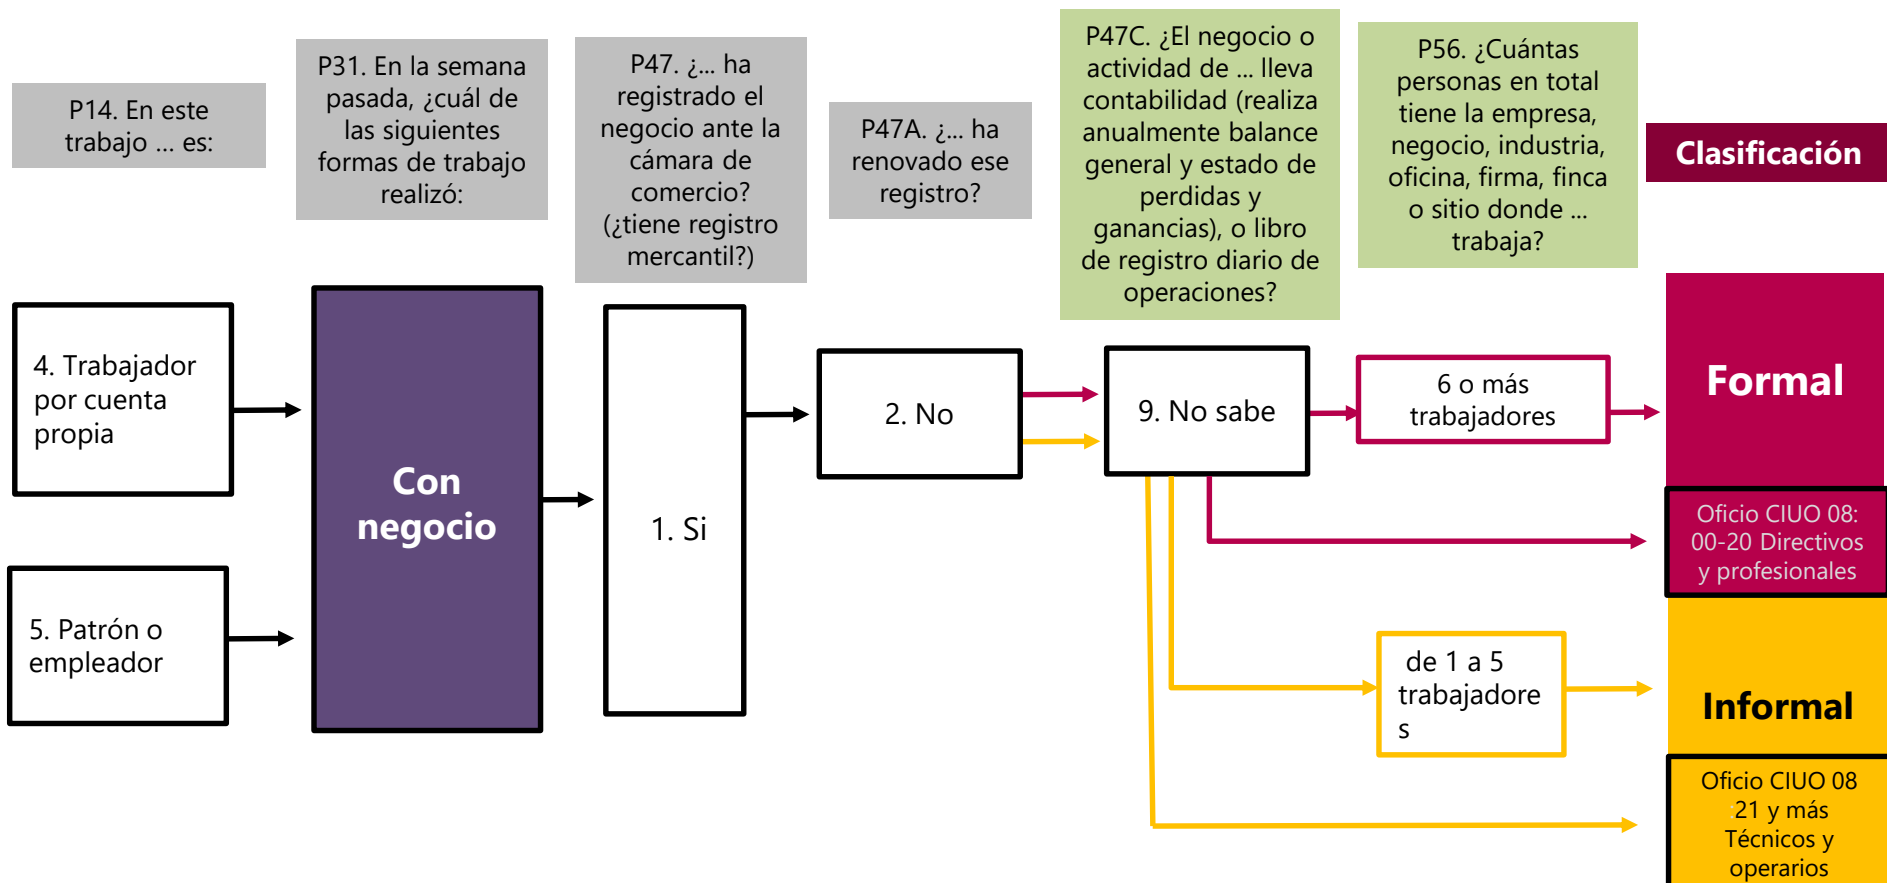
P14. En este trabajo ... es:

P31. En la semana pasada, ¿cuál de las siguientes formas de trabajo realizó:

P47. ¿... ha registrado el negocio ante la cámara de comercio? (¿tiene registro mercantil?)

P47A. ¿... ha renovado ese registro?

P47C. ¿El negocio o actividad de ... lleva contabilidad (realiza anualmente balance general y estado de perdidas y ganancias), o libro de registro diario de operaciones?

P56. ¿Cuántas personas en total tiene la empresa, negocio, industria, oficina, firma, finca o sitio donde ... trabaja?

Clasificación

4. Trabajador por cuenta propia

5. Patrón o empleador

Con negocio

1. Si

2. No

9. No sabe

6 o más trabajadores

Formal

Oficio CIUO 08: 00-20 Directivos y profesionales

de 1 a 5 trabajadore s

Informal

Oficio CIUO 08 :21 y más Técnicos y operarios